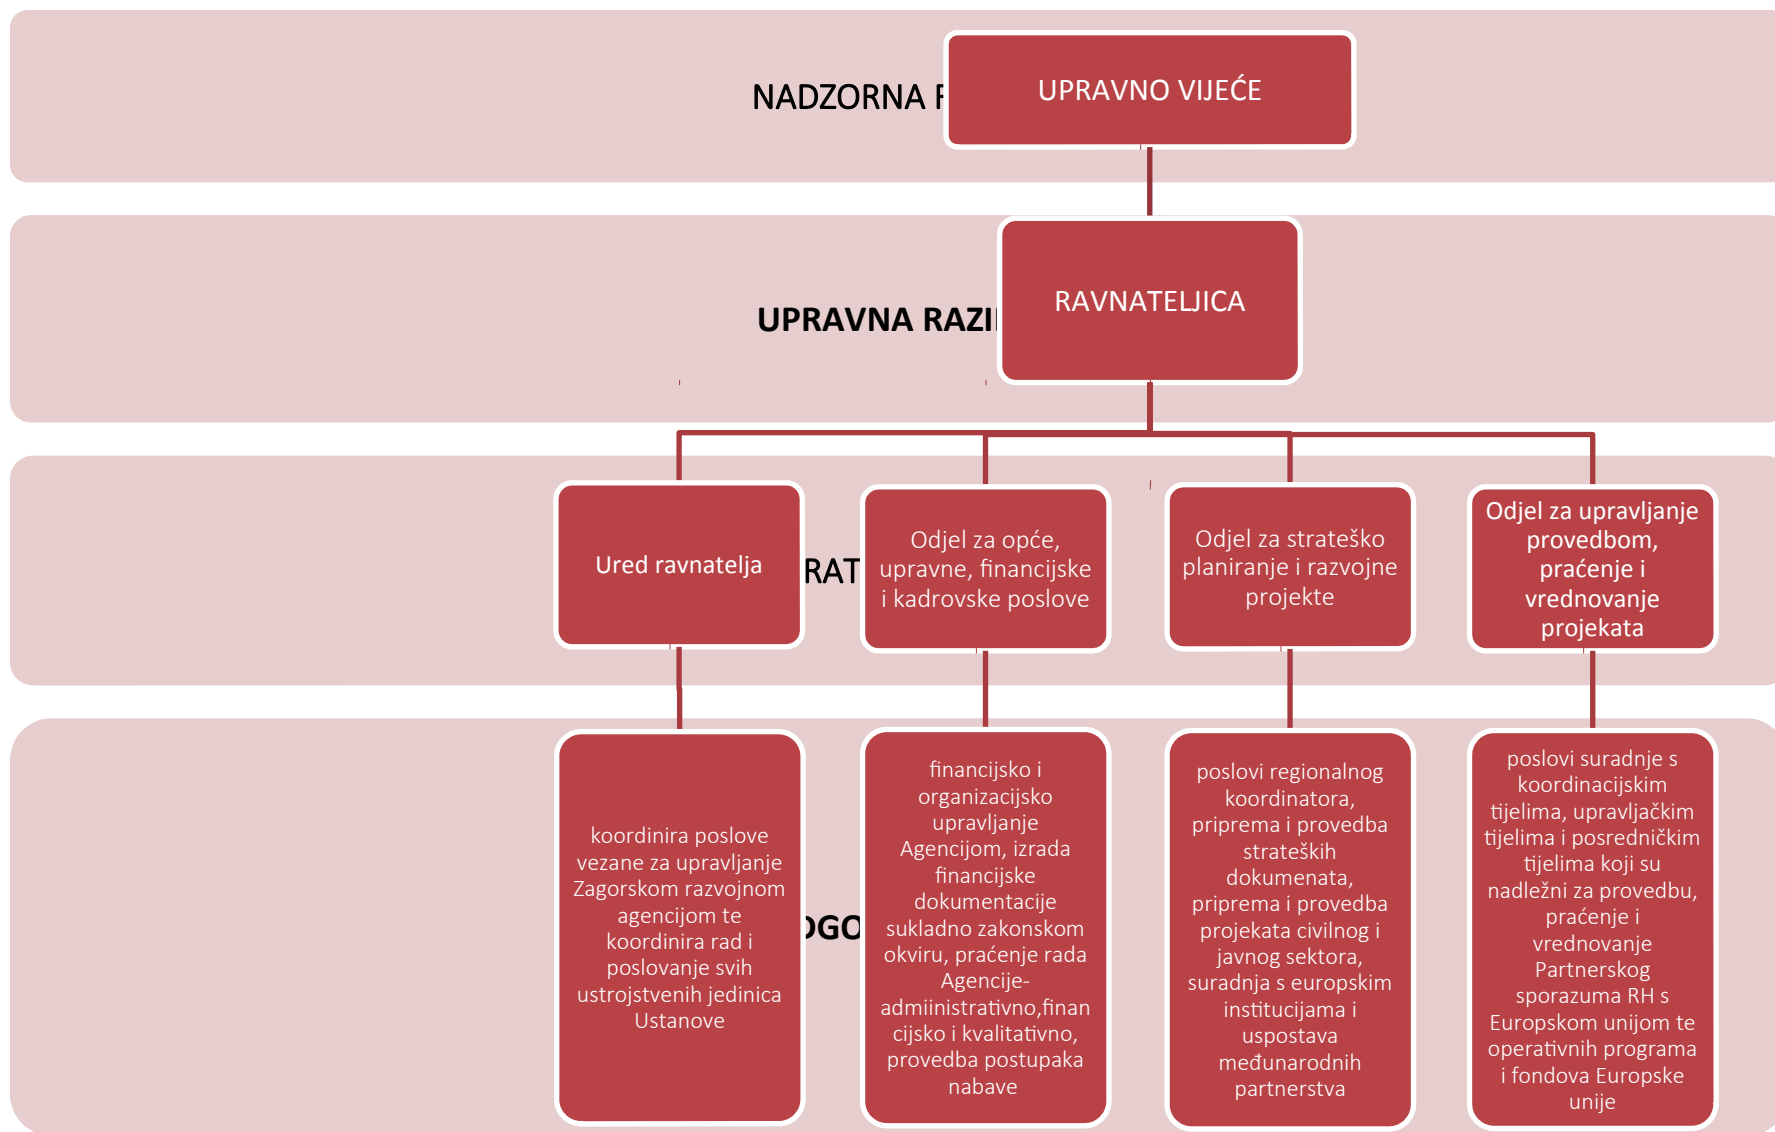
NADZORNA R

UPRAVNO VIJEĆE

UPRAVNA RAZI

RAVNATELJICA

RAT

Ured ravnatelja

Odjel za opće, upravne, financijske i kadrovske poslove

Odjel za strateško planiranje i razvojne projekte

Odjel za upravljanje provedbom, praćenje i vrednovanje projekata

OGO

koordinira poslove vezane za upravljanje Zagorskom razvojnom agencijom te koordinira rad i poslovanje svih ustrojstvenih jedinica Ustanove

financijsko i organizacijsko upravljanje Agencijom, izrada financijske dokumentacije sukladno zakonskom okviru, praćenje rada Agencije-admiinistrativno,financijsko i kvalitativno, provedba postupaka nabave

poslovi regionalnog koordinatora, priprema i provedba strateških dokumenata, priprema i provedba projekata civilnog i javnog sektora, suradnja s europskim institucijama i uspostava međunarodnih partnerstva

poslovi suradnje s koordinacijskim tijelima, upravljačkim tijelima i posredničkim tijelima koji su nadležni za provedbu, praćenje i vrednovanje Partnerskog sporazuma RH s Europskom unijom te operativnih programa i fondova Europske unije